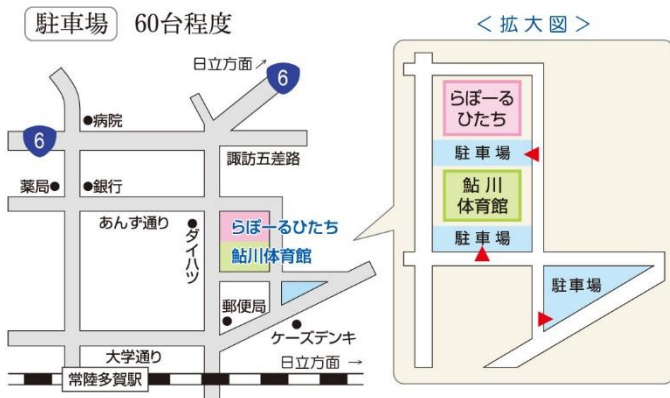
駐車場 60台程度

＜拡大図＞

日立方面 ↗
6
6
●病院
諏訪五差路
薬局●
●銀行
あんず通り
●ダイハツ
らぽーるひたち
鮎川体育館
郵便局
●
●
ケーズデンキ
大学通り
日立方面 →
常陸多賀駅

らぽーる ひたち
駐車場
鮎川 体育館
駐車場
駐車場